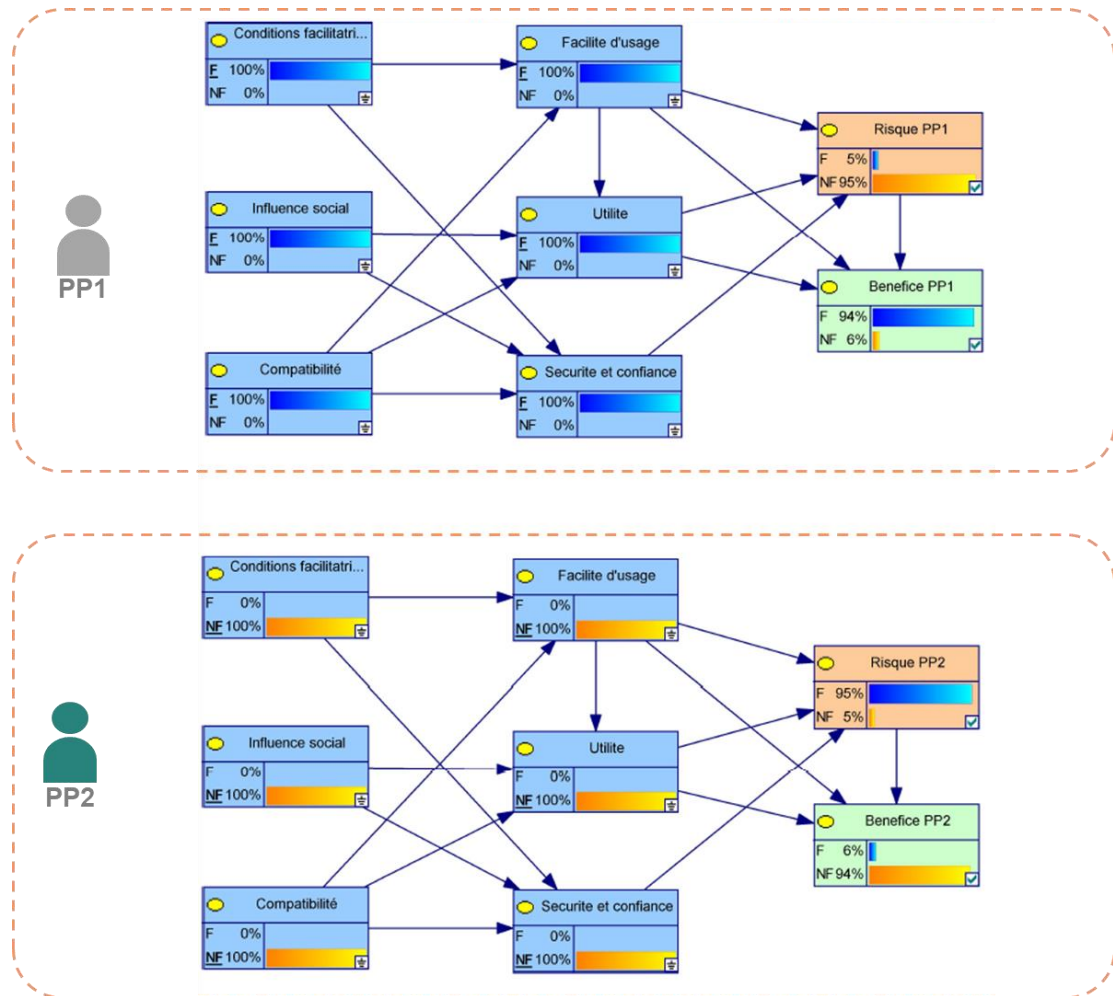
PP1

Conditions facilitatri...
F 100%
NF 0%

Influence social
F 100%
NF 0%

Compatibilité
F 100%
NF 0%

Facilite d'usage
F 100%
NF 0%

Utilite
F 100%
NF 0%

Securite et confiance
F 100%
NF 0%

Risque PP1
F 5%
NF 95%

Benefice PP1
F 94%
NF 6%

PP2

Conditions facilitatri...
F 0%
NF 100%

Influence social
F 0%
NF 100%

Compatibilité
F 0%
NF 100%

Facilite d'usage
F 0%
NF 100%

Utilite
F 0%
NF 100%

Securite et confiance
F 0%
NF 100%

Risque PP2
F 95%
NF 5%

Benefice PP2
F 6%
NF 94%